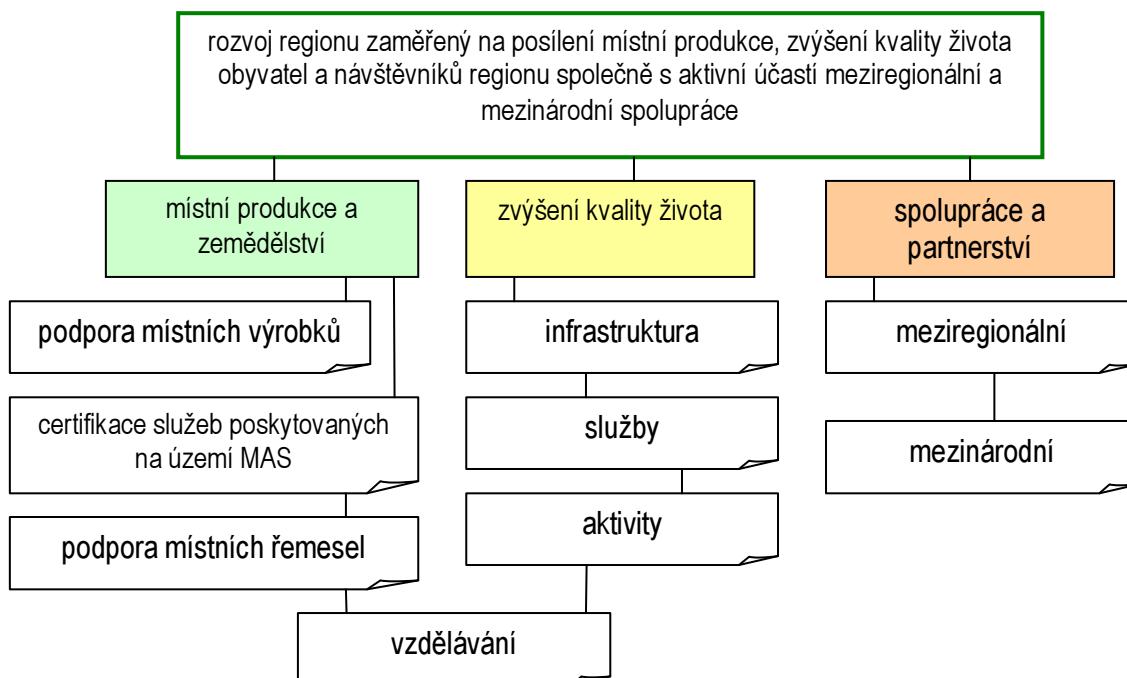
rozvoj regionu zaměřený na posílení místní produkce, zvýšení kvality života obyvatel a návštěvníků regionu společně s aktivní účastí meziregionální a mezinárodní spolupráce

místní produkce a zemědělství

zvýšení kvality života

spolupráce a partnerství

podpora místních výrobků

certifikace služeb poskytovaných na území MAS

podpora místních řemesel

infrastruktura

služby

aktivity

meziregionální

mezinárodní

vzdělávání